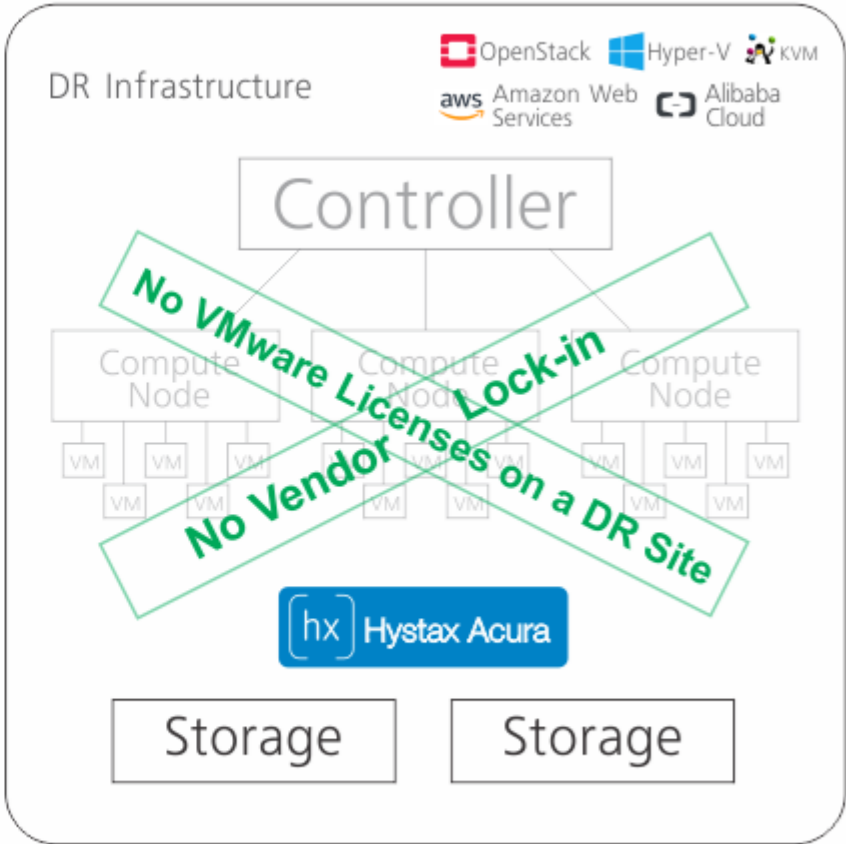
DR Infrastructure

OpenStack
Hyper-V
KVM
aws Amazon Web Services
Alibaba Cloud

Controller

Compute Node
Compute Node
Compute Node

VM VM VM VM VM VM VM VM VM VM VM VM VM VM VM

No VMware Licenses on a DR Site

No Vendor Lock-in

hx Hystax Acura

Storage
Storage